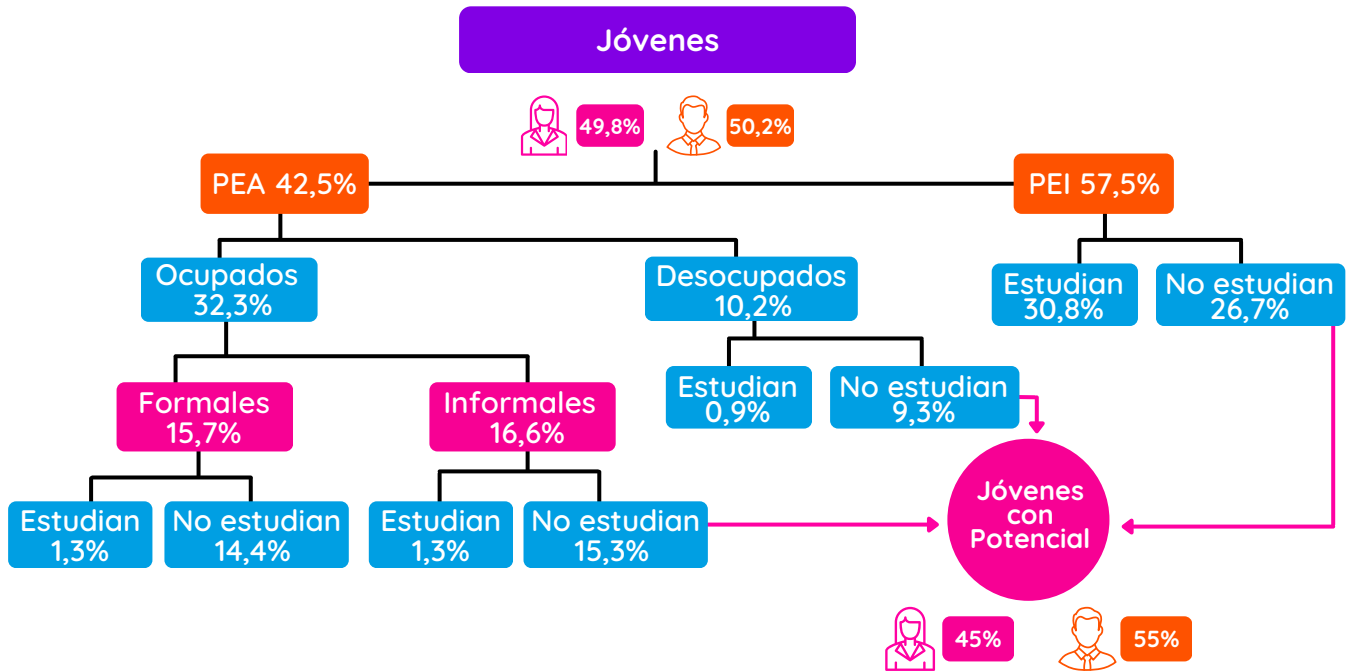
Jóvenes

49,8%

50,2%

PEA 42,5%

PEI 57,5%

Ocupados 32,3%

Desocupados 10,2%

Estudian 30,8%

No estudian 26,7%

Formales 15,7%

Informales 16,6%

Estudian 0,9%

No estudian 9,3%

Estudian 1,3%

No estudian 14,4%

Estudian 1,3%

No estudian 15,3%

Jóvenes con Potencial

45%

55%